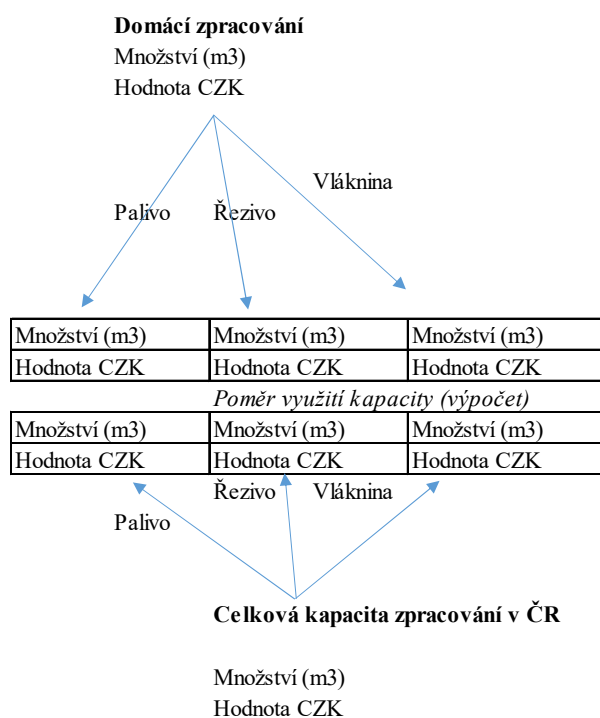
**Domácí zpracování**
Množství (m3)
Hodnota CZK

Palivo

Řezivo

Vláknina

| Množství (m3) | Množství (m3) | Množství (m3) |
|---|---|---|
| Hodnota CZK | Hodnota CZK | Hodnota CZK |

*Poměr využití kapacity (výpočet)*

| Množství (m3) | Množství (m3) | Množství (m3) |
|---|---|---|
| Hodnota CZK | Hodnota CZK | Hodnota CZK |

Řezivo

Vláknina

Palivo

**Celková kapacita zpracování v ČR**

Množství (m3)
Hodnota CZK